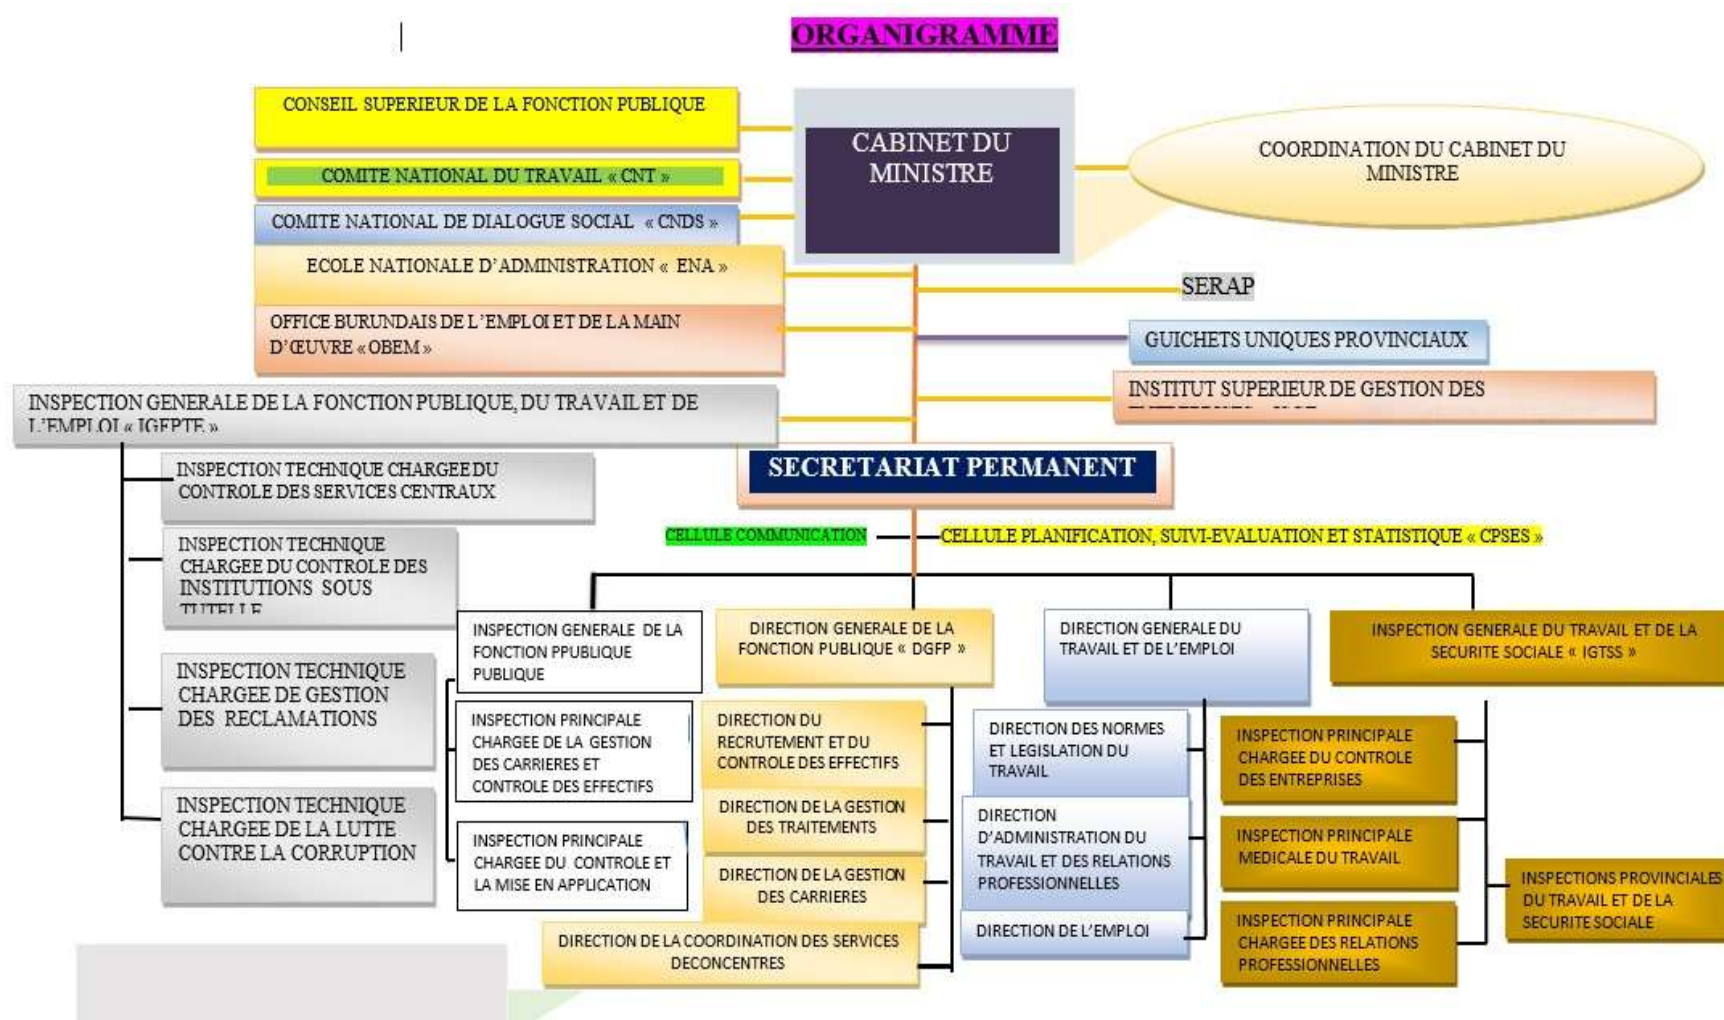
ORGANIGRAMME

CONSEIL SUPERIEUR DE LA FONCTION PUBLIQUE

COMITE NATIONAL DU TRAVAIL « CNT »

COMITE NATIONAL DE DIALOGUE SOCIAL « CNDS »

ECOLE NATIONALE D'ADMINISTRATION « ENA »

OFFICE BURUNDAIS DE L'EMPLOI ET DE LA MAIN D'ŒUVRE « OBEM »

INSPECTION GENERALE DE LA FONCTION PUBLIQUE, DU TRAVAIL ET DE L'EMPLOI « IGFPTE »

CABINET DU MINISTRE

COORDINATION DU CABINET DU MINISTRE

SERAP

GUICHETS UNIQUES PROVINCIAUX

INSTITUT SUPERIEUR DE GESTION DES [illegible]

SECRETARIAT PERMANENT

CELLULE COMMUNICATION

CELLULE PLANIFICATION, SUIVI-EVALUATION ET STATISTIQUE « CPSES »

INSPECTION TECHNIQUE CHARGEE DU CONTROLE DES SERVICES CENTRAUX

INSPECTION TECHNIQUE CHARGEE DU CONTROLE DES INSTITUTIONS SOUS TUTELLE

INSPECTION TECHNIQUE CHARGEE DE GESTION DES RECLAMATIONS

INSPECTION TECHNIQUE CHARGEE DE LA LUTTE CONTRE LA CORRUPTION

INSPECTION GENERALE DE LA FONCTION PPUBLIQUE PUBLIQUE

INSPECTION PRINCIPALE CHARGEE DE LA GESTION DES CARRIERES ET CONTROLE DES EFFECTIFS

INSPECTION PRINCIPALE CHARGEE DU CONTROLE ET LA MISE EN APPLICATION

DIRECTION GENERALE DE LA FONCTION PUBLIQUE « DGFP »

DIRECTION DU RECRUTEMENT ET DU CONTROLE DES EFFECTIFS

DIRECTION DE LA GESTION DES TRAITEMENTS

DIRECTION DE LA GESTION DES CARRIERES

DIRECTION DE LA COORDINATION DES SERVICES DECONCENTRES

DIRECTION GENERALE DU TRAVAIL ET DE L'EMPLOI

DIRECTION DES NORMES ET LEGISLATION DU TRAVAIL

DIRECTION D'ADMINISTRATION DU TRAVAIL ET DES RELATIONS PROFESSIONNELLES

DIRECTION DE L'EMPLOI

INSPECTION GENERALE DU TRAVAIL ET DE LA SECURITE SOCIALE « IGTSS »

INSPECTION PRINCIPALE CHARGEE DU CONTROLE DES ENTREPRISES

INSPECTION PRINCIPALE MEDICALE DU TRAVAIL

INSPECTION PRINCIPALE CHARGEE DES RELATIONS PROFESSIONNELLES

INSPECTIONS PROVINCIALES DU TRAVAIL ET DE LA SECURITE SOCIALE